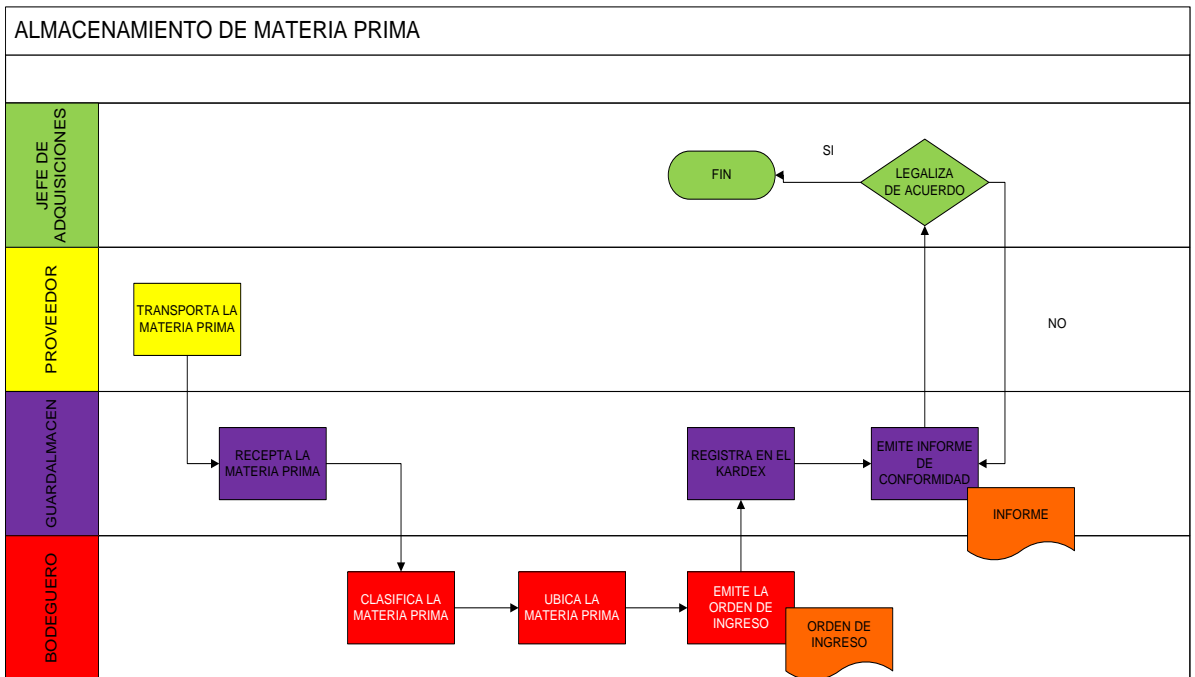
ALMACENAMIENTO DE MATERIA PRIMA

JEFE DE ADQUISICIONES

FIN

SI

LEGALIZA DE ACUERDO

PROVEEDOR

TRANSPORTA LA MATERIA PRIMA

NO

GUARDALMACEN

RECEPTA LA MATERIA PRIMA

REGISTRA EN EL KARDEX

EMITE INFORME DE CONFORMIDAD

INFORME

BODEGUERO

CLASIFICA LA MATERIA PRIMA

UBICA LA MATERIA PRIMA

EMITE LA ORDEN DE INGRESO

ORDEN DE INGRESO